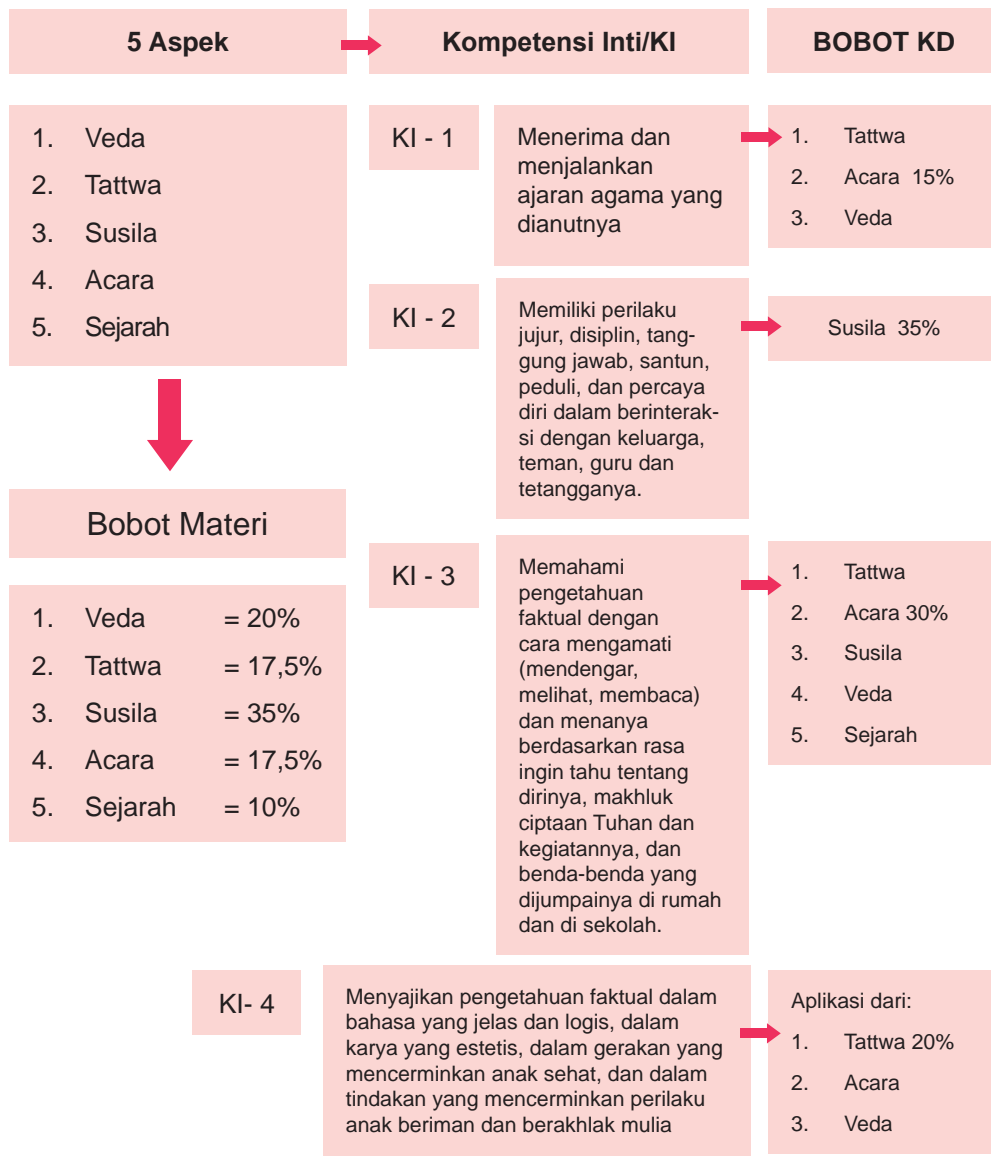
5 Aspek

Kompetensi Inti/KI

BOBOT KD

1. Veda
2. Tattwa
3. Susila
4. Acara
5. Sejarah

KI - 1

Menerima dan menjalankan ajaran agama yang dianutnya

1. Tattwa
2. Acara 15%
3. Veda

KI - 2

Memiliki perilaku jujur, disiplin, tanggung jawab, santun, peduli, dan percaya diri dalam berinteraksi dengan keluarga, teman, guru dan tetangganya.

Susila 35%

Bobot Materi

1. Veda = 20%
2. Tattwa = 17,5%
3. Susila = 35%
4. Acara = 17,5%
5. Sejarah = 10%

KI - 3

Memahami pengetahuan faktual dengan cara mengamati (mendengar, melihat, membaca) dan menanya berdasarkan rasa ingin tahu tentang dirinya, makhluk ciptaan Tuhan dan kegiatannya, dan benda-benda yang dijumpainya di rumah dan di sekolah.

1. Tattwa
2. Acara 30%
3. Susila
4. Veda
5. Sejarah

KI- 4

Menyajikan pengetahuan faktual dalam bahasa yang jelas dan logis, dalam karya yang estetis, dalam gerakan yang mencerminkan anak sehat, dan dalam tindakan yang mencerminkan perilaku anak beriman dan berakhlak mulia

Aplikasi dari:
1. Tattwa 20%
2. Acara
3. Veda